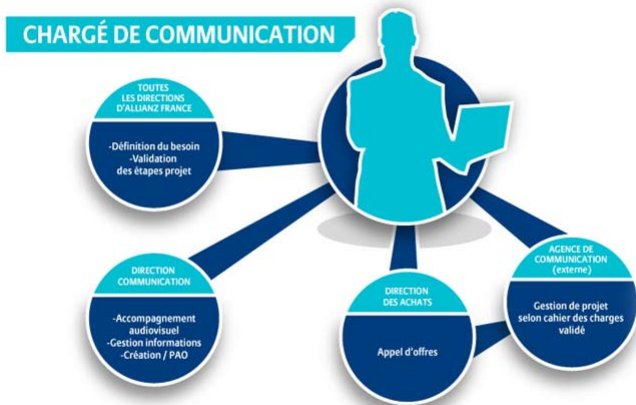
CHARGÉ DE COMMUNICATION

TOUTES LES DIRECTIONS D'ALLIANZ FRANCE

-Définition du besoin
-Validation des étapes projet

DIRECTION COMMUNICATION

-Accompagnement audiovisuel
-Gestion informations
-Création / PAO

DIRECTION DES ACHATS

Appel d'offres

AGENCE DE COMMUNICATION (externe)

Gestion de projet selon cahier des charges validé